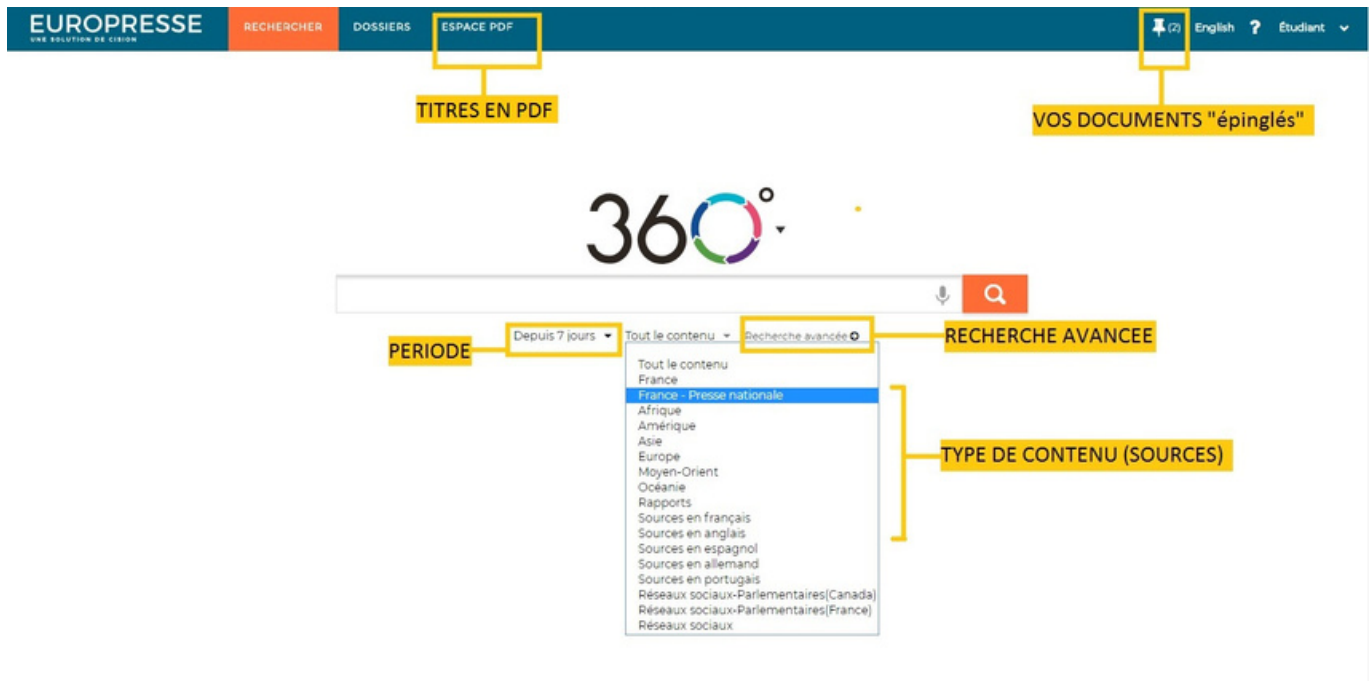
EUROPRESSE
UNE SOLUTION DE CISION

RECHERCHER
DOSSIERS
ESPACE PDF

(2) English ? Étudiant

TITRES EN PDF

VOS DOCUMENTS "épinglés"

360°

PERIODE
Depuis 7 jours
Tout le contenu
Recherche avancée
RECHERCHE AVANCEE

Tout le contenu
France
France - Presse nationale
Afrique
Amérique
Asie
Europe
Moyen-Orient
Océanie
Rapports
Sources en français
Sources en anglais
Sources en espagnol
Sources en allemand
Sources en portugais
Réseaux sociaux-Parlementaires(Canada)
Réseaux sociaux-Parlementaires(France)
Réseaux sociaux

TYPE DE CONTENU (SOURCES)